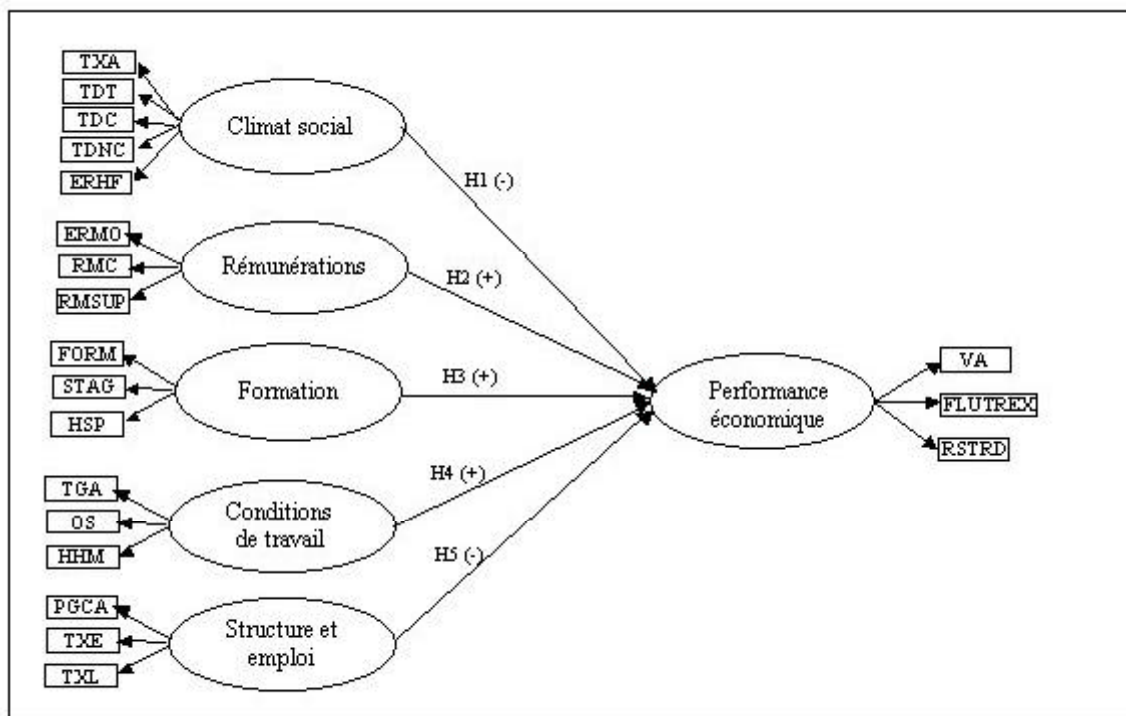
TXA
TDT
TDC
TDNC
ERHF
Climat social
H1 (-)
ERMO
RMC
RMSUP
Rémunérations
H2 (+)
FORM
STAG
HSP
Formation
H3 (+)
Performance économique
VA
FLUTREX
RSTRD
TGA
OS
HHM
Conditions de travail
H4 (+)
H5 (-)
PGCA
TXE
TXL
Structure et emploi